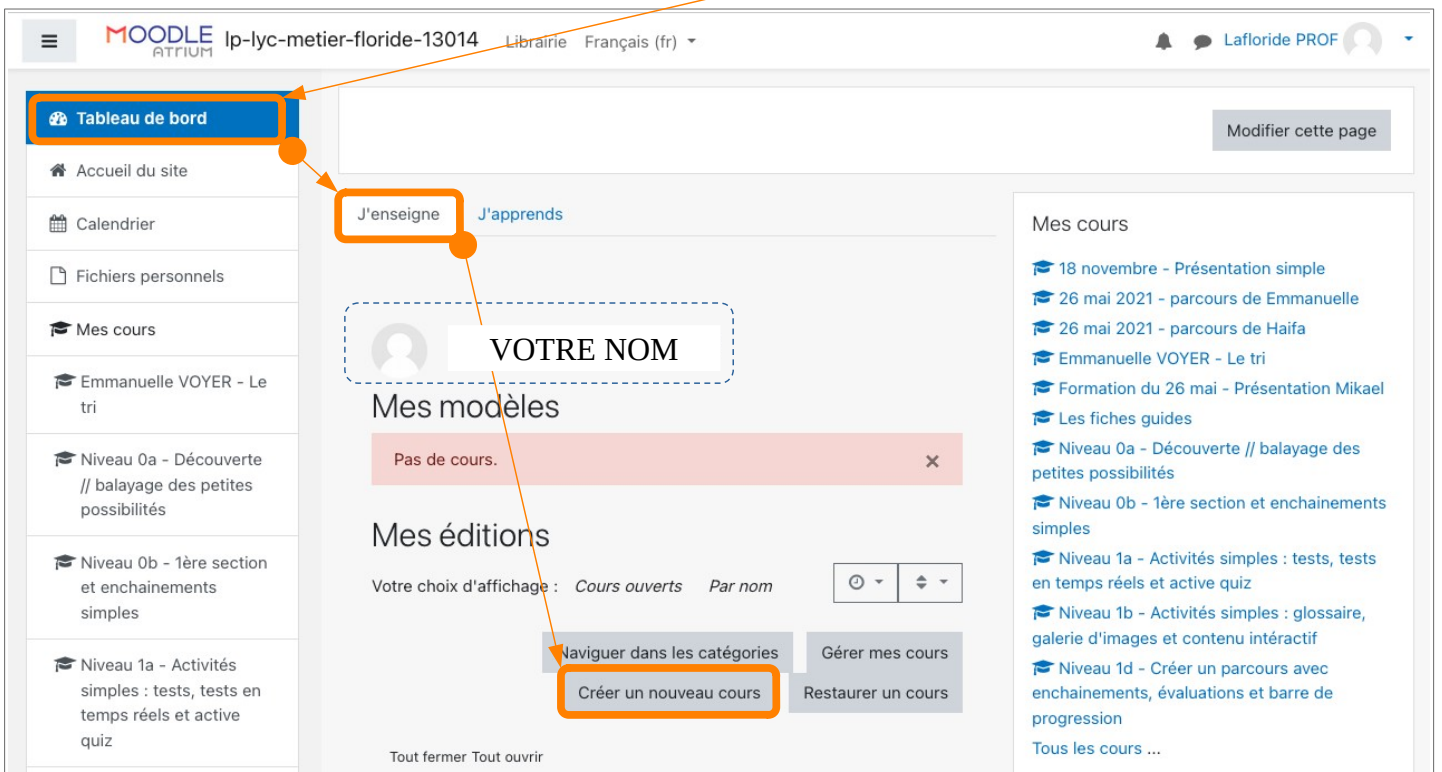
MOODLE ATRIUM lp-lyc-metier-floride-13014 Librairie Français (fr)

Lafloride PROF

Tableau de bord

Accueil du site

Calendrier

Fichiers personnels

Mes cours

Emmanuelle VOYER - Le tri

Niveau 0a - Découverte // balayage des petites possibilités

Niveau 0b - 1ère section et enchainements simples

Niveau 1a - Activités simples : tests, tests en temps réels et active quiz

Modifier cette page

J'enseigne J'apprends

VOTRE NOM

Mes modèles

Pas de cours.

Mes éditions

Votre choix d'affichage : Cours ouverts Par nom

Naviguer dans les catégories Gérer mes cours

Créer un nouveau cours Restaurer un cours

Tout fermer Tout ouvrir

Mes cours

18 novembre - Présentation simple

26 mai 2021 - parcours de Emmanuelle

26 mai 2021 - parcours de Haifa

Emmanuelle VOYER - Le tri

Formation du 26 mai - Présentation Mikael

Les fiches guides

Niveau 0a - Découverte // balayage des petites possibilités

Niveau 0b - 1ère section et enchainements simples

Niveau 1a - Activités simples : tests, tests en temps réels et active quiz

Niveau 1b - Activités simples : glossaire, galerie d'images et contenu intéractif

Niveau 1d - Créer un parcours avec enchainements, évaluations et barre de progression

Tous les cours ...